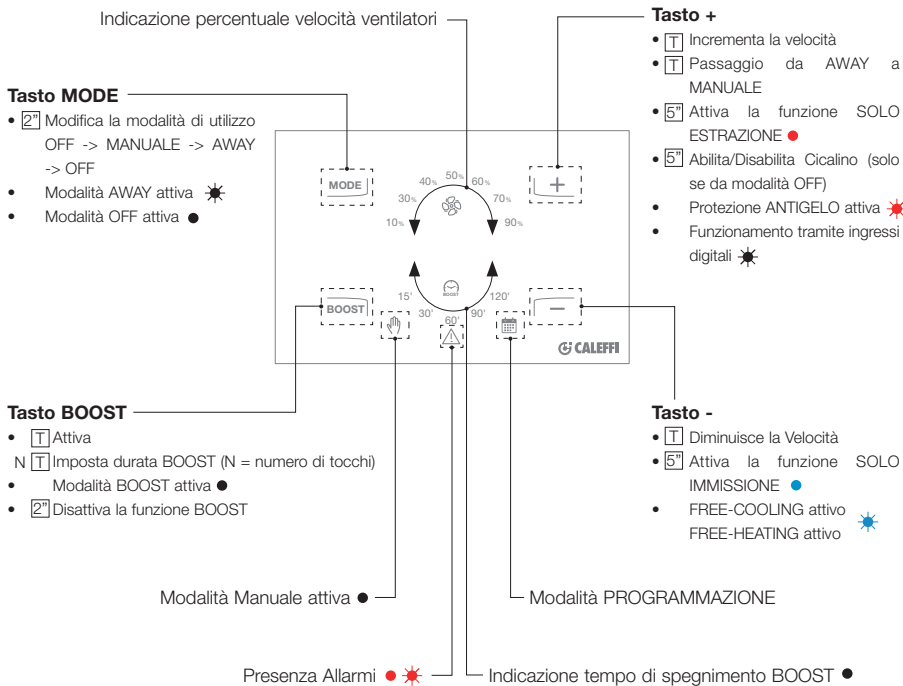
Indicazione percentuale velocità ventilatori

Tasto +
• T Incrementa la velocità
• T Passaggio da AWAY a MANUALE
• 5" Attiva la funzione SOLO ESTRAZIONE ●
• 5" Abilita/Disabilita Cicalino (solo se da modalità OFF)
• Protezione ANTIGELO attiva
• Funzionamento tramite ingressi digitali

Tasto MODE
• 2" Modifica la modalità di utilizzo OFF -> MANUALE -> AWAY -> OFF
• Modalità AWAY attiva
• Modalità OFF attiva ●

MODE
40% 50% 60%
30% 70%
10% 90%
BOOST
15' 120'
30' 90'
60'
BOOST
CALEFFI

Tasto BOOST
• T Attiva
N T Imposta durata BOOST (N = numero di tocchi)
• Modalità BOOST attiva ●
• 2" Disattiva la funzione BOOST

Tasto -
• T Diminuisce la Velocità
• 5" Attiva la funzione SOLO IMMISSIONE ●
• FREE-COOLING attivo FREE-HEATING attivo

Modalità Manuale attiva ●

Modalità PROGRAMMAZIONE

Presenza Allarmi ●

Indicazione tempo di spegnimento BOOST ●